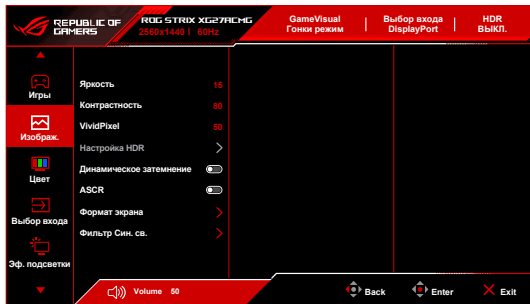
REPUBLIC OF GAMERS

ROG STRIX XG27ACMG
2560x1440 | 60Hz

GameVisual
Гонки режим

Выбор входа
DisplayPort

HDR
ВЫКЛ.

Игры

Изображ.

Цвет

Выбор входа

Эф. подсветки

Яркость 15
Контрастность 80
VividPixel 50
Настройка HDR
Динамическое затемнение
ASCR
Формат экрана
Фильтр Син. св.

Volume 50

Back

Enter

Exit